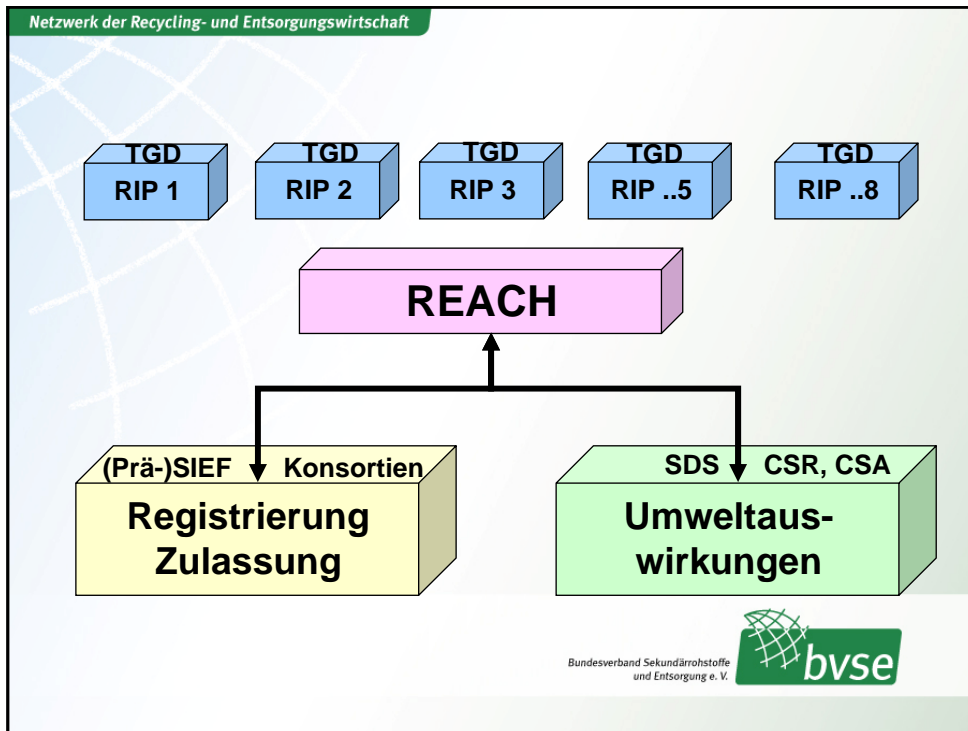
Netzwerk der Recycling- und Entsorgungswirtschaft

TGD
RIP 1

TGD
RIP 2

TGD
RIP 3

TGD
RIP ..5

TGD
RIP ..8

REACH

(Prä-)SIEF Konsortien

Registrierung
Zulassung

SDS CSR, CSA

Umweltauswirkungen

Bundesverband Sekundärrohstoffe und Entsorgung e. V.

bvse